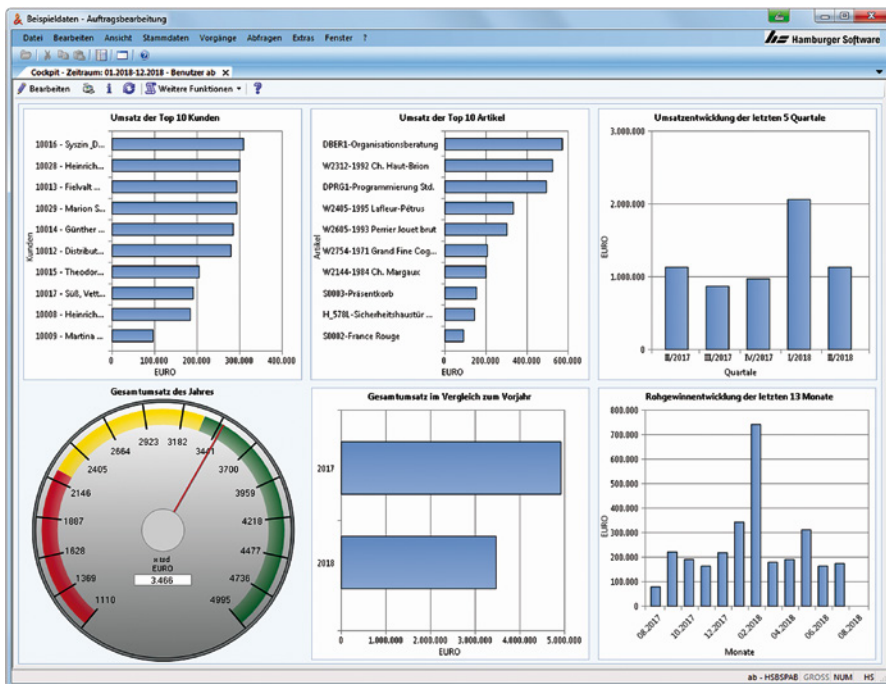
Beispieldaten - Auftragsbearbeitung

Datei Bearbeiten Ansicht Stammdaten Vorgänge Abfragen Extras Fenster ?

Hamburger Software

Cockpit - Zeitraum: 01.2018-12.2018 - Benutzer ab ×

Bearbeiten Weitere Funktionen ?

Umsatz der Top 10 Kunden

| Kunden |
|---|
| 10016 - Syszin ,D... |
| 10028 - Heinrich... |
| 10013 - Fielvalt ... |
| 10029 - Marion S... |
| 10014 - Günther ... |
| 10012 - Distribut... |
| 10015 - Theodor... |
| 10017 - Süll, Vett... |
| 10008 - Heinrich... |
| 10009 - Martina ... |

0 100.000 200.000 300.000 400.000
EURO

Umsatz der Top 10 Artikel

| Artikel |
|---|
| DBER1-Organisationsberatung |
| W2312-1992 Ch. Haut-Brion |
| DPRG1-Programmierung Std. |
| W2405-1995 Lafleur-Pétrus |
| W2605-1993 Perrier Jouet brut |
| W2754-1971 Grand Fine Cog... |
| W2144-1984 Ch. Margaux |
| S0003-Präsentkorb |
| H_578L-Sicherheitshaustür ... |
| S0002-France Rouge |

0 200.000 400.000 600.000
EURO

Umsatzentwicklung der letzten 5 Quartale

3.000.000
2.000.000
1.000.000
0
EURO
II/2017 III/2017 IV/2017 I/2018 II/2018
Quartale

Gesamtumsatz des Jahres

1110 1369 1628 1887 2146 2405 2664 2923 3182 3441 3700 3959 4218 4477 4736 4995
x tsd
EURO
3.466

Gesamtumsatz im Vergleich zum Vorjahr

2017
2018
0 1.000.000 2.000.000 3.000.000 4.000.000 5.000.000
EURO

Rohgewinnentwicklung der letzten 13 Monate

800.000
700.000
600.000
500.000
400.000
300.000
200.000
100.000
0
EURO
08.2017 10.2017 12.2017 02.2018 04.2018 06.2018 08.2018
Monate

ab - HSBSPAB GROSS NUM HS